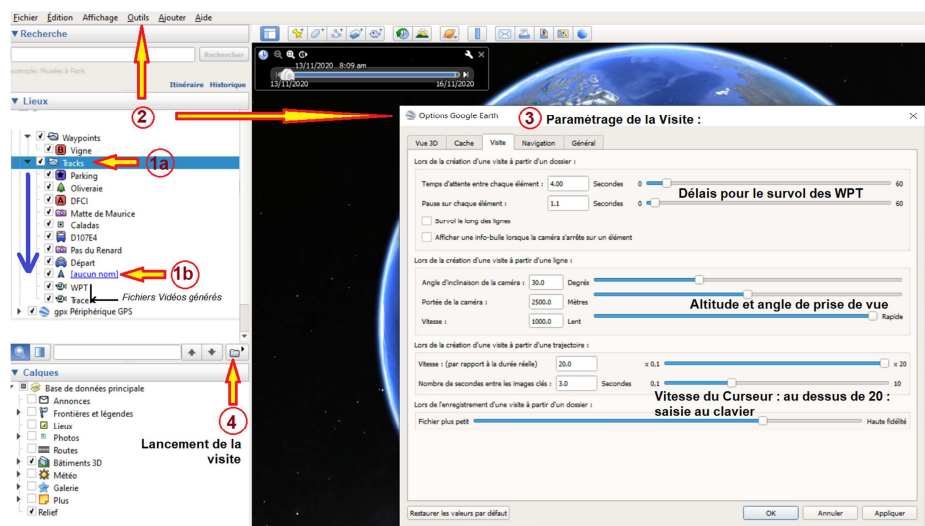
Fichier Édition Affichage Outils Ajouter Aide

▼ Recherche

Rechercher

exemple: Musées à Paris

Itinéraire Historique

▼ Lieux

13/11/2020 8:09 am

13/11/2020

16/11/2020

2

Waypoints

Vigne

Tracks

1a

Parking

Oliveraie

DFCI

Matte de Maurice

Caladas

D107E4

Pas du Renard

Départ

[aucun nom]

1b

WPT

Trace

Fichiers Vidéos générés

gpx Périphérique GPS

▼ Calques

Base de données principale

Annonces

Frontières et légendes

Lieux

Photos

Routes

Bâtiments 3D

Météo

Galerie

Plus

Relief

4

Lancement de la visite

Options Google Earth

3 Paramétrage de la Visite :

Vue 3D | Cache | Visite | Navigation | Général

Lors de la création d'une visite à partir d'un dossier :

Temps d'attente entre chaque élément : 4.00 Secondes 0 60

Délais pour le survol des WPT

Pause sur chaque élément : 1.1 Secondes 0 60

Survol le long des lignes

Afficher une info-bulle lorsque la caméra s'arrête sur un élément

Lors de la création d'une visite à partir d'une ligne :

Angle d'inclinaison de la caméra : 30.0 Degrés

Portée de la caméra : 2500.0 Mètres

Altitude et angle de prise de vue

Vitesse : 1000.0 Lent Rapide

Lors de la création d'une visite à partir d'une trajectoire :

Vitesse : (par rapport à la durée réelle) 20.0 x 0,1 x 20

Nombre de secondes entre les images clés : 3.0 Secondes 0,1 10

Lors de l'enregistrement d'une visite à partir d'un dossier :

Vitesse du Curseur : au dessus de 20 : saisie au clavier

Fichier plus petit Haute fidélité

Restaurer les valeurs par défaut

OK Annuler Appliquer